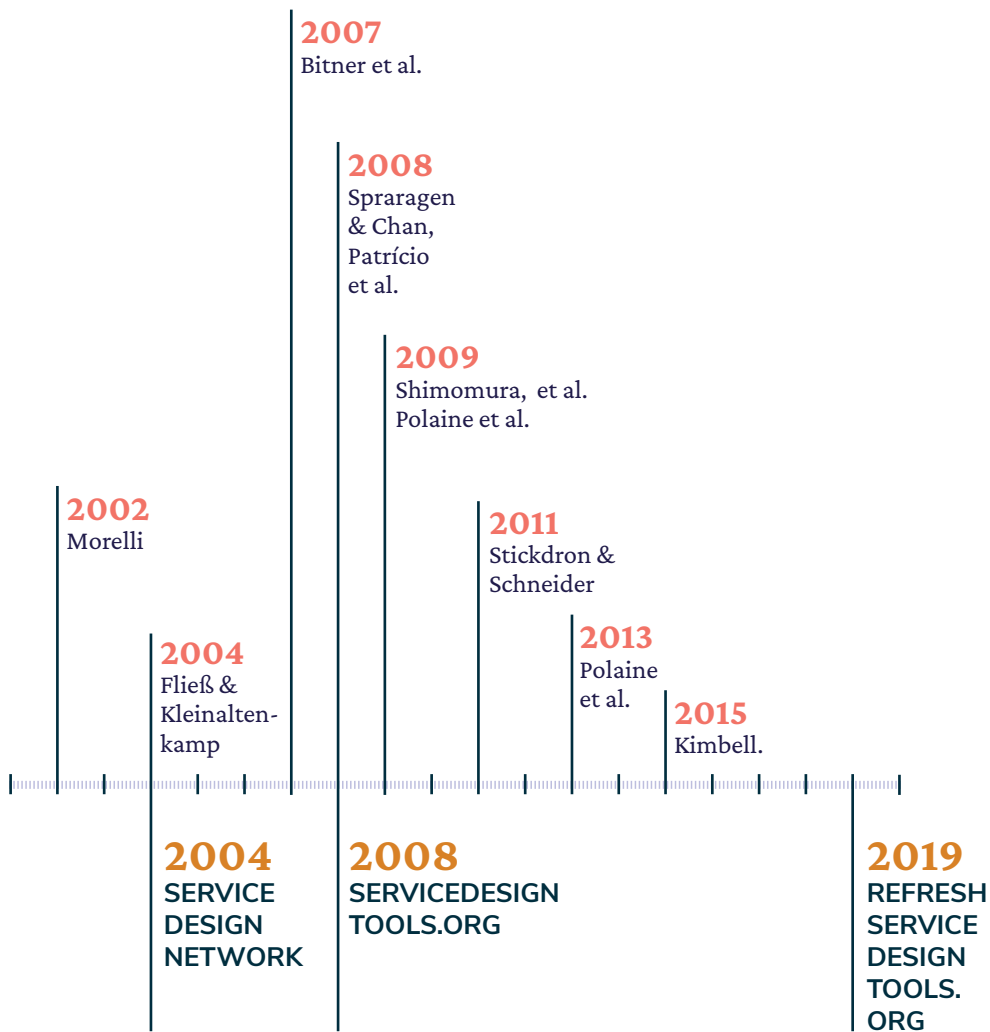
2007
Bitner et al.

2008
Spraragen & Chan, Patrício et al.

2009
Shimomura, et al. Polaine et al.

2002
Morelli

2011
Stickdron & Schneider

2013
Polaine et al.

2004
Fließ & Kleinaltenkamp

2015
Kimbell.

2004
SERVICE DESIGN NETWORK

2008
SERVICEDESIGN TOOLS.ORG

2019
REFRESH SERVICE DESIGN TOOLS. ORG